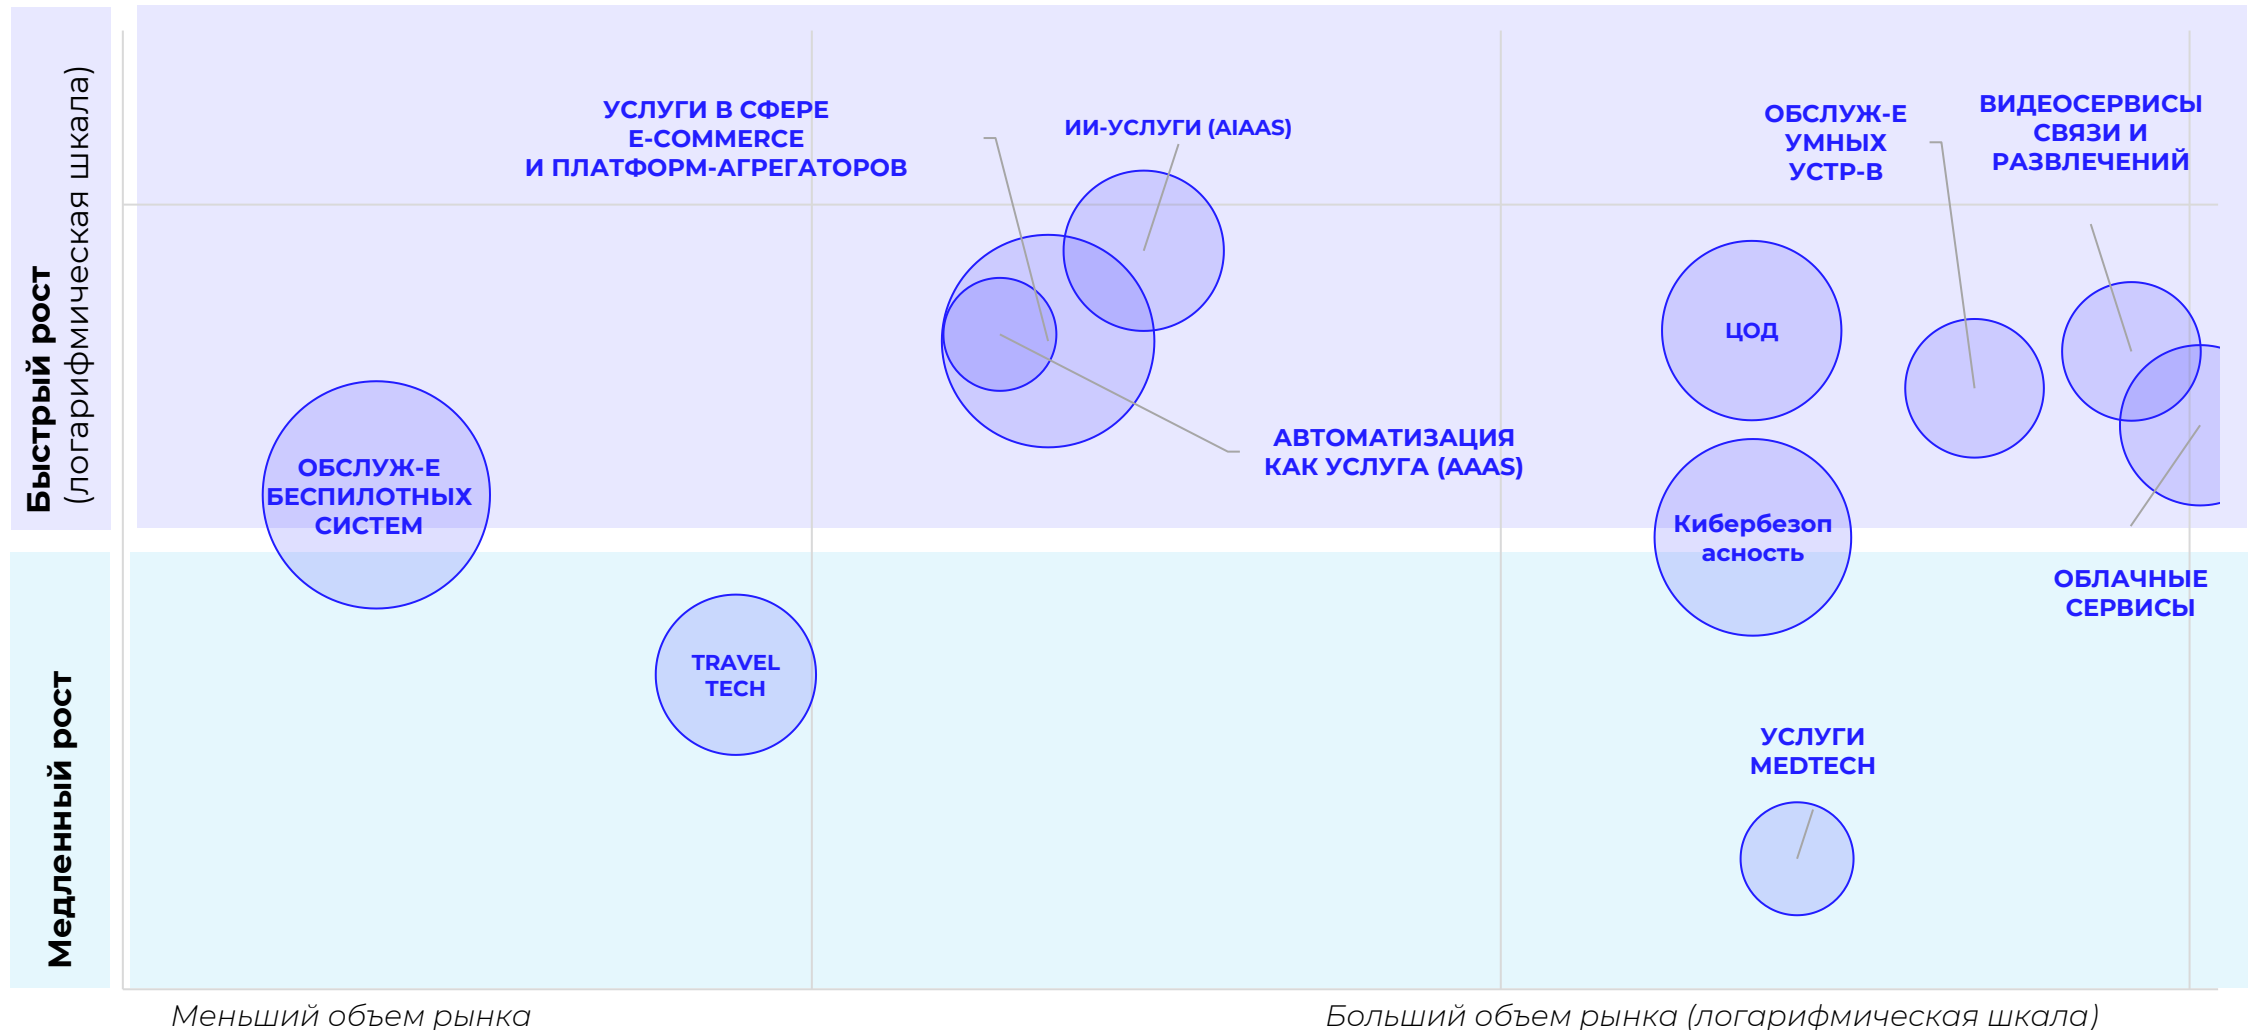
Быстрый рост
(логарифмическая шкала)

Медленный рост

УСЛУГИ В СФЕРЕ E-COMMERCE И ПЛАТФОРМ-АГРЕГАТОРОВ

ИИ-УСЛУГИ (AIAAS)

ОБСЛУЖ-Е УМНЫХ УСТР-В

ВИДЕОСЕРВИСЫ СВЯЗИ И РАЗВЛЕЧЕНИЙ

ЦОД

АВТОМАТИЗАЦИЯ КАК УСЛУГА (AAAS)

ОБСЛУЖ-Е БЕСПИЛОТНЫХ СИСТЕМ

Кибербезопасность

ОБЛАЧНЫЕ СЕРВИСЫ

TRAVEL TECH

УСЛУГИ MEDTECH

Меньший объем рынка

Больший объем рынка (логарифмическая шкала)